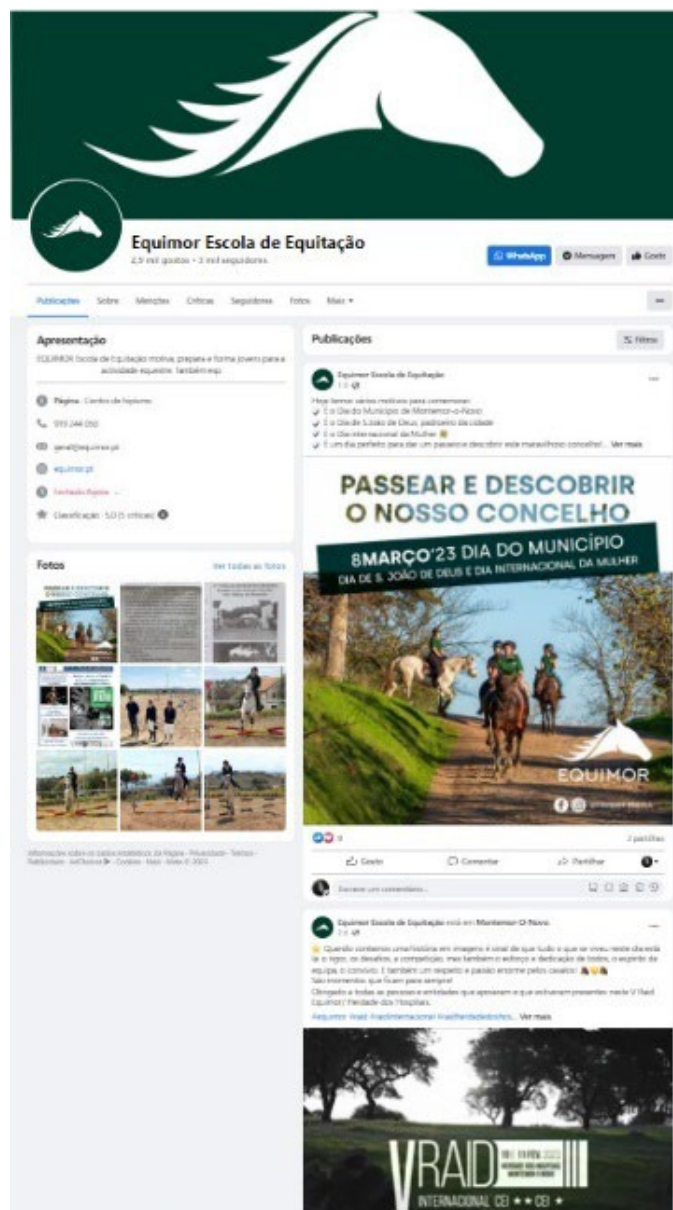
Equimor Escola de Equitação

2,9 mil gostos • 3 mil seguidores

WhatsApp Mensagem Gosto

Publicações Sobre Menções Críticas Seguidores Fotos Mais ▾

Apresentação

EQUIMOR Escola de Equitação motiva, prepara e forma jovens para a actividade equestre. Também esp

Página · Centro de hipismo

915 244 050

geral@equimor.pt

equimor.pt

Fechado Agora

Classificação · 5,0 (5 críticas)

Fotos

Ver todas as fotos

Publicações

Filtros

Equimor Escola de Equitação

Hoje temos vários motivos para comemorar:
✓ É o Dia do Município de Montemor-o-Novo
✓ É o Dia de S.João de Deus, padroeiro da cidade
✓ É o Dia Internacional da Mulher
✓ É um dia perfeito para dar um passeio e descobrir este maravilhoso concelho! ... Ver mais

PASSEAR E DESCOBRIR O NOSSO CONCELHO

8MARÇO'23 DIA DO MUNICÍPIO
DIA DE S. JOÃO DE DEUS E DIA INTERNACIONAL DA MULHER

EQUIMOR

2 partilhas

Gosto Comentar Partilhar

Escreve um comentário...

Equimor Escola de Equitação está em Montemor-O-Novo.

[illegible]

V RAID

INTERNACIONAL CEI ★★ CEI ★